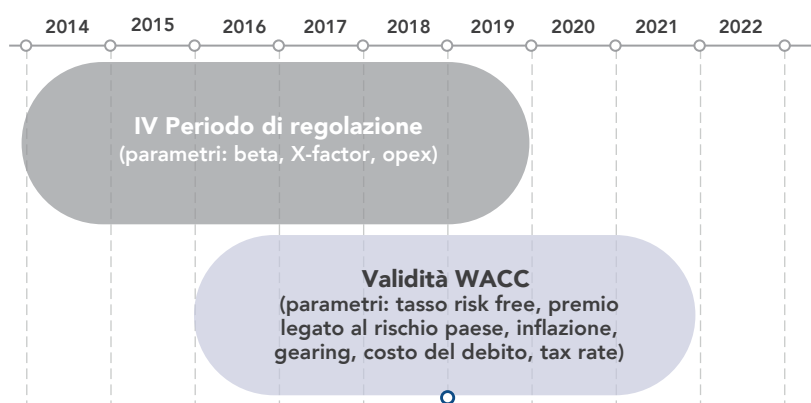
2014 2015 2016 2017 2018 2019 2020 2021 2022

IV Periodo di regolazione
(parametri: beta, X-factor, opex)

Validità WACC
(parametri: tasso risk free, premio legato al rischio paese, inflazione, gearing, costo del debito, tax rate)